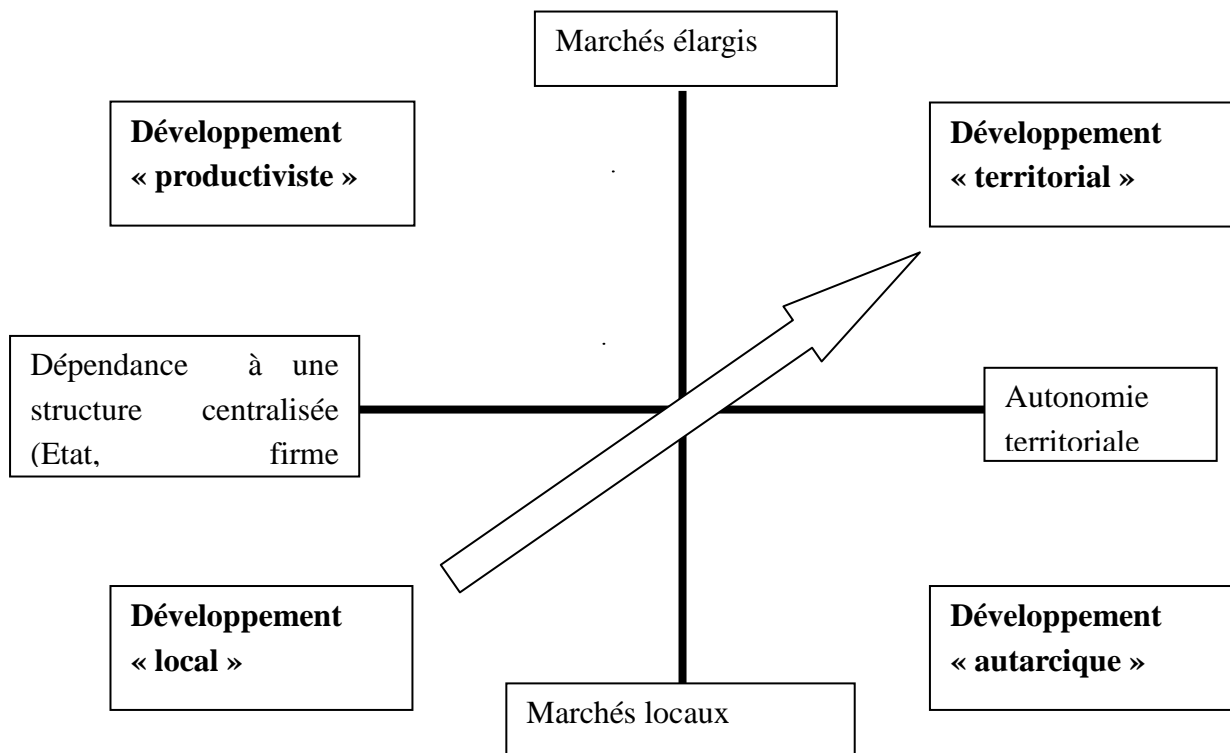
Marchés élargis

Développement « productiviste »

Développement « territorial »

Dépendance à une structure centralisée (Etat, firme

Autonomie territoriale

Développement « local »

Développement « autarcique »

Marchés locaux